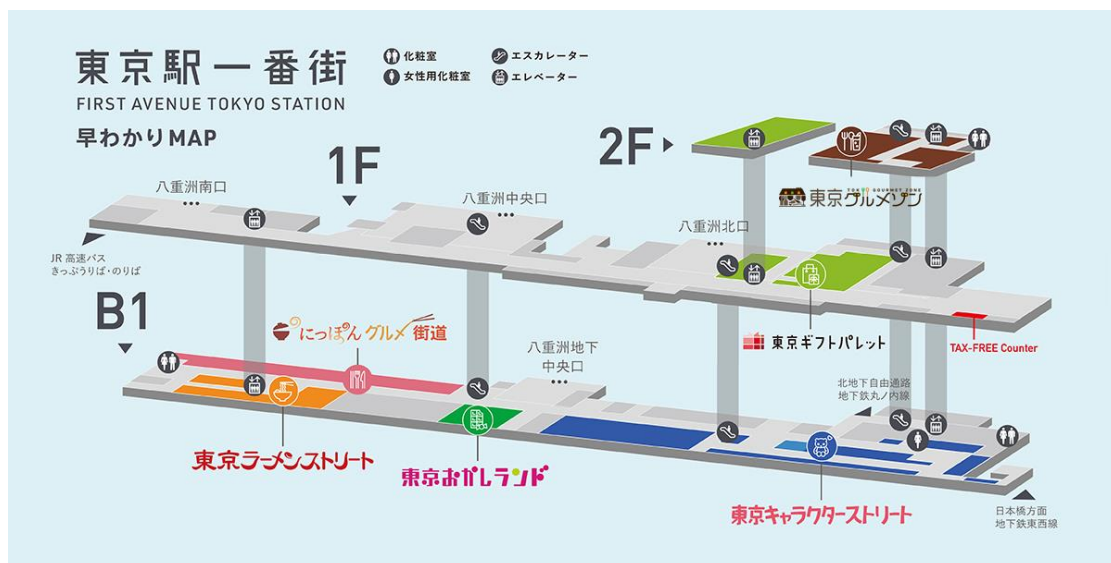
東京駅一番街
FIRST AVENUE TOKYO STATION
早わかりMAP

化粧室
女性用化粧室
エスカレーター
エレベーター

2F
東京グルメゾン

1F
八重洲南口
八重洲中央口
八重洲北口
JR 高速バス
きっぷうりば・のりば
東京ギフトパレット
TAX-FREE Counter

B1
にっぽん グルメ街道
八重洲地下
中央口
北地下自由通路
地下鉄丸ノ内線
東京ラーメンストリート
東京おかしランド
東京キャラクターストリート
日本橋方面
地下鉄東西線